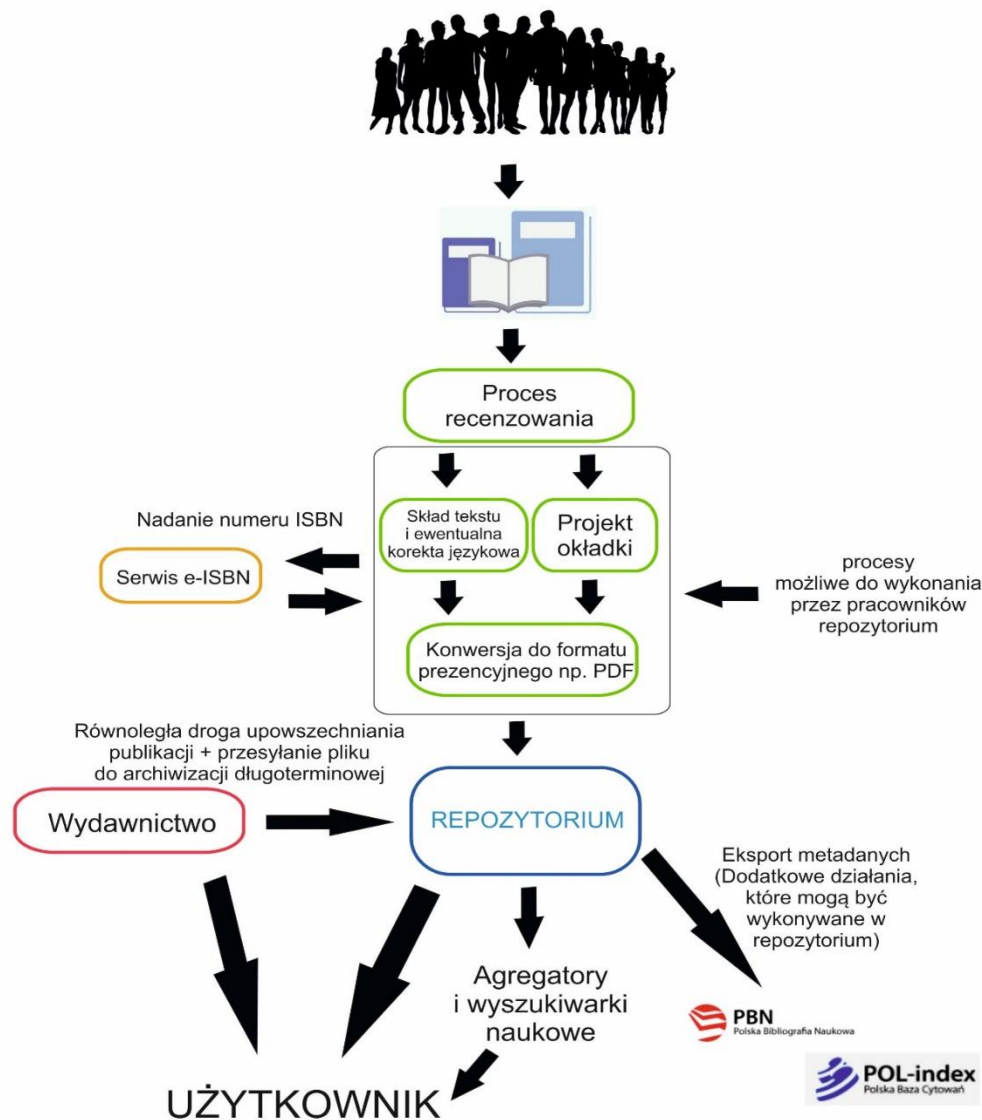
Proces recenzowania

Nadanie numeru ISBN

Serwis e-ISBN

Skład tekstu i ewentualna korekta językowa

Projekt okładki

procesy możliwe do wykonania przez pracowników repozytorium

Konwersja do formatu prezencyjnego np. PDF

Równoległa droga upowszechniania publikacji + przesyłanie pliku do archiwizacji długoterminowej

Wydawnictwo

REPOZYTORIUM

Eksport metadanych (Dodatkowe działania, które mogą być wykonywane w repozytorium)

Agregatory i wyszukiwarki naukowe

PBN
Polska Bibliografia Naukowa

POL-index
Polska Baza Cytowań

UŻYTKOWNIK